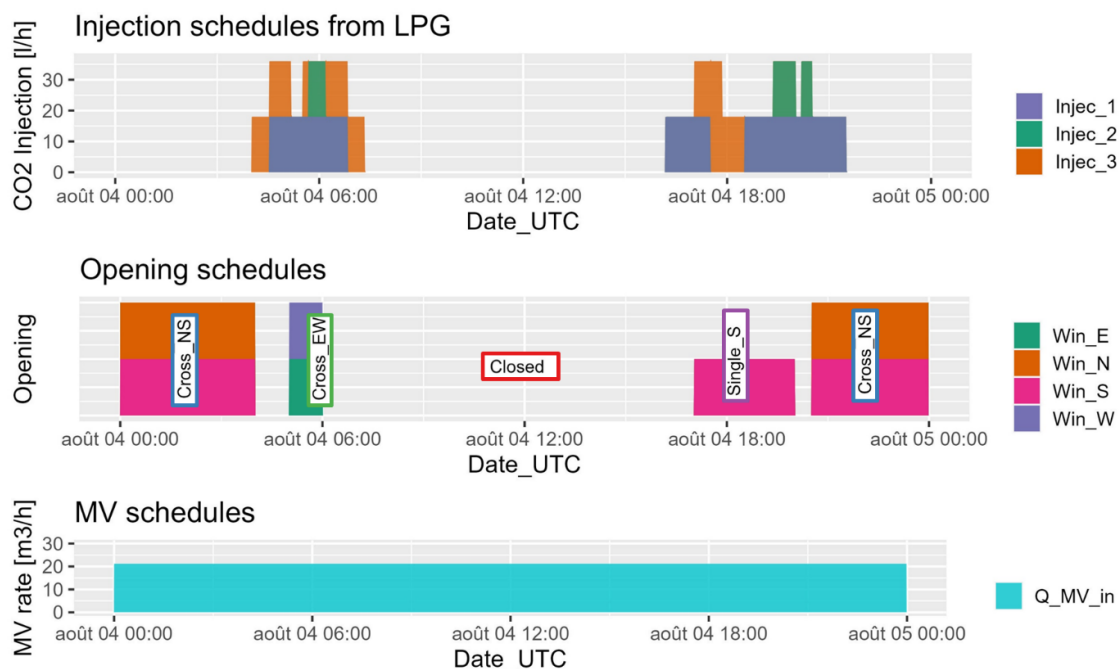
Injection schedules from LPG

CO2 Injection [l/h]
30
20
10
0
août 04 00:00
août 04 06:00
août 04 12:00
août 04 18:00
août 05 00:00
Date_UTC

Injec_1
Injec_2
Injec_3

Opening schedules

Opening
Cross_NS
Cross_EW
Closed
Single_S
Cross_NS
août 04 00:00
août 04 06:00
août 04 12:00
août 04 18:00
août 05 00:00
Date_UTC

Win_E
Win_N
Win_S
Win_W

MV schedules

MV rate [m3/h]
30
20
10
0
août 04 00:00
août 04 06:00
août 04 12:00
août 04 18:00
août 05 00:00
Date_UTC

Q_MV_in